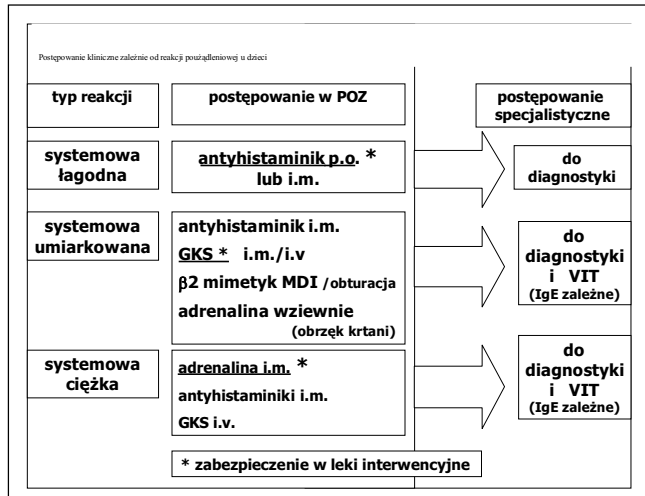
Postępowanie kliniczne zależnie od reakcji poużądleniowej u dzieci

| typ reakcji | postępowanie w POZ | postępowanie specjalistyczne |
|---|---|---|
| systemowa łagodna | antyhistaminik p.o. * lub i.m. | do diagnostyki |
| systemowa umiarkowana | antyhistaminik i.m. GKS * i.m./i.v $\beta 2$ mimetyk MDI /obturacja adrenalina wziewnie (obrzęk krtani) | do diagnostyki i VIT (IgE zależne) |
| systemowa ciężka | adrenalina i.m. * antyhistaminiki i.m. GKS i.v. | do diagnostyki i VIT (IgE zależne) |

* zabezpieczenie w leki interwencyjne